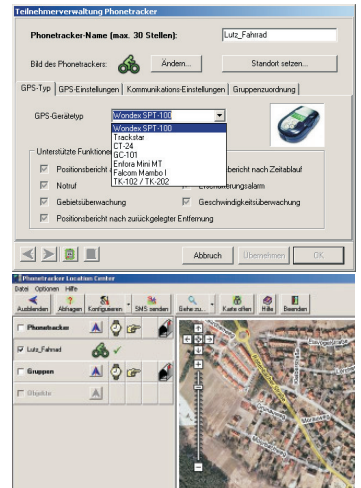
Teilnehmerverwaltung Phonetracker

Phonetracker-Name (max. 30 Stellen): Lutz_Fahrrad

Bild des Phonetrackers: Ändern... Standort setzen...

GPS-Typ | GPS-Einstellungen | Kommunikations-Einstellungen | Gruppenzuordnung

GPS-Gerätetyp Wondex SPT-100

Wondex SPT-100
Trackstar
CT-24
GC-101
Enfora Mini MT
Falcom Mambo I
TK-102 / TK-202

Unterstützte Funktionen
Positionsbericht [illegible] bericht nach Zeitablauf
Notruf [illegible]erschütterungsalarm
Gebietsüberwachung
Geschwindigkeitsüberwachung
Positionsbericht nach zurückgelegter Entfernung

Abbruch Übernehmen OK

Phonetracker Location Center
Datei Optionen Hilfe
Ausblenden Abfragen Konfigurieren SMS senden Gehe zu... Karte offen Hilfe Beenden

Phonetracker
Lutz_Fahrrad
Gruppen
Objekte